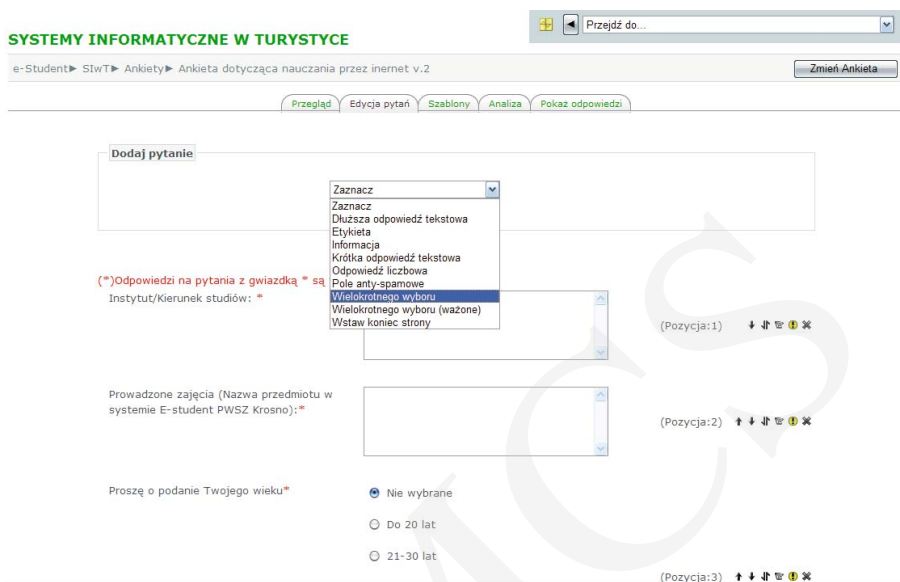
Przejdź do...

SYSTEMY INFORMATYCZNE W TURYSTYCE

e-Student► SIwT► Ankiety► Ankieta dotycząca nauczania przez inernet v.2

Zmień Ankieta

Przegląd | Edycja pytań | Szablony | Analiza | Pokaż odpowiedzi

Dodaj pytanie

Zaznacz

Zaznacz
Dłuższa odpowiedź tekstowa
Etykieta
Informacja
Krótka odpowiedź tekstowa
Odpowiedź liczbowa
Pole anty-spamowe
Wielokrotnego wyboru
Wielokrotnego wyboru (ważone)
Wstaw koniec strony

(*)Odpowiedzi na pytania z gwiazdką * są

Instytut/Kierunek studiów: *

(Pozycja:1)

Prowadzone zajęcia (Nazwa przedmiotu w systemie E-student PWSZ Krosno):*

(Pozycja:2)

Proszę o podanie Twojego wieku*

Nie wybrane

Do 20 lat

21-30 lat

(Pozycja:3)